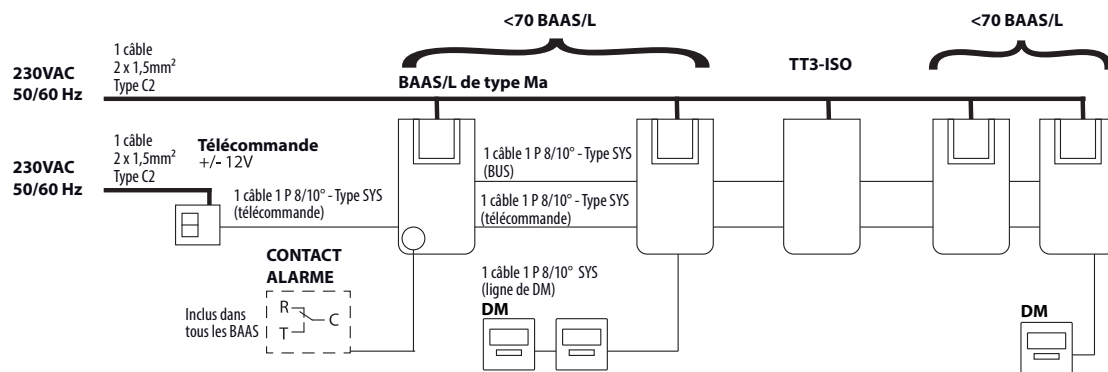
<70 BAAS/L

<70 BAAS/L

230VAC
50/60 Hz

1 câble
2 x 1,5mm$^2$
Type C2

BAAS/L de type Ma

TT3-ISO

230VAC
50/60 Hz

1 câble
2 x 1,5mm$^2$
Type C2

Télécommande
+/- 12V

1 câble 1 P 8/10° - Type SYS
(BUS)

1 câble 1 P 8/10° - Type SYS
(télécommande)

1 câble 1 P 8/10° - Type SYS
(télécommande)

CONTACT
ALARME

R
T
C

Inclus dans
tous les BAAS

1 câble 1 P 8/10° SYS
(ligne de DM)

DM

DM